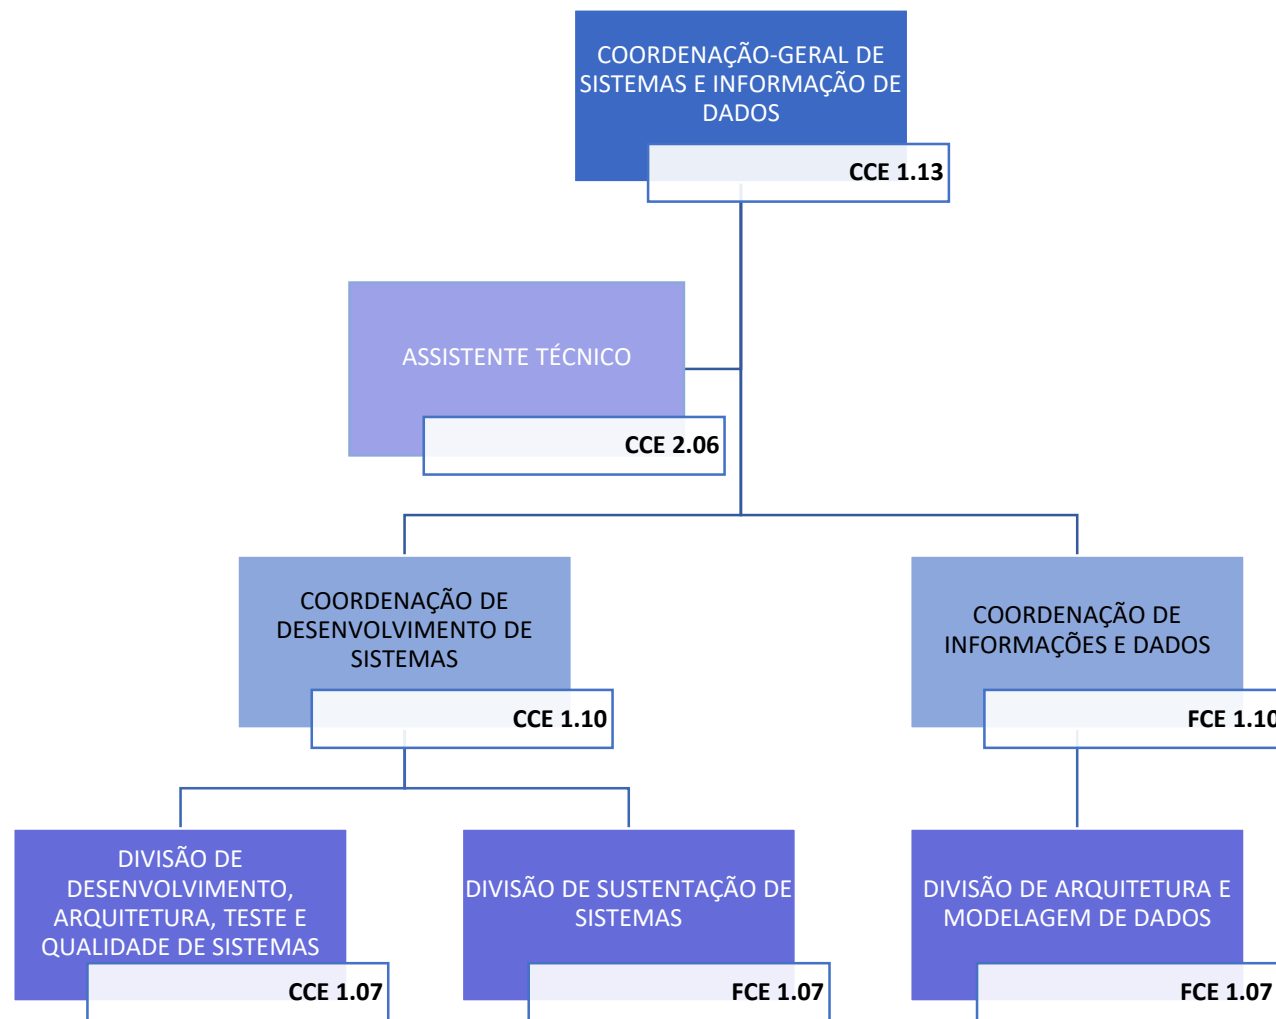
COORDENAÇÃO-GERAL DE SISTEMAS E INFORMAÇÃO DE DADOS

CCE 1.13

ASSISTENTE TÉCNICO

CCE 2.06

COORDENAÇÃO DE DESENVOLVIMENTO DE SISTEMAS

CCE 1.10

COORDENAÇÃO DE INFORMAÇÕES E DADOS

FCE 1.1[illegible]

DIVISÃO DE DESENVOLVIMENTO, ARQUITETURA, TESTE E QUALIDADE DE SISTEMAS

CCE 1.07

DIVISÃO DE SUSTENTAÇÃO DE SISTEMAS

FCE 1.07

DIVISÃO DE ARQUITETURA E MODELAGEM DE DADOS

FCE 1.07